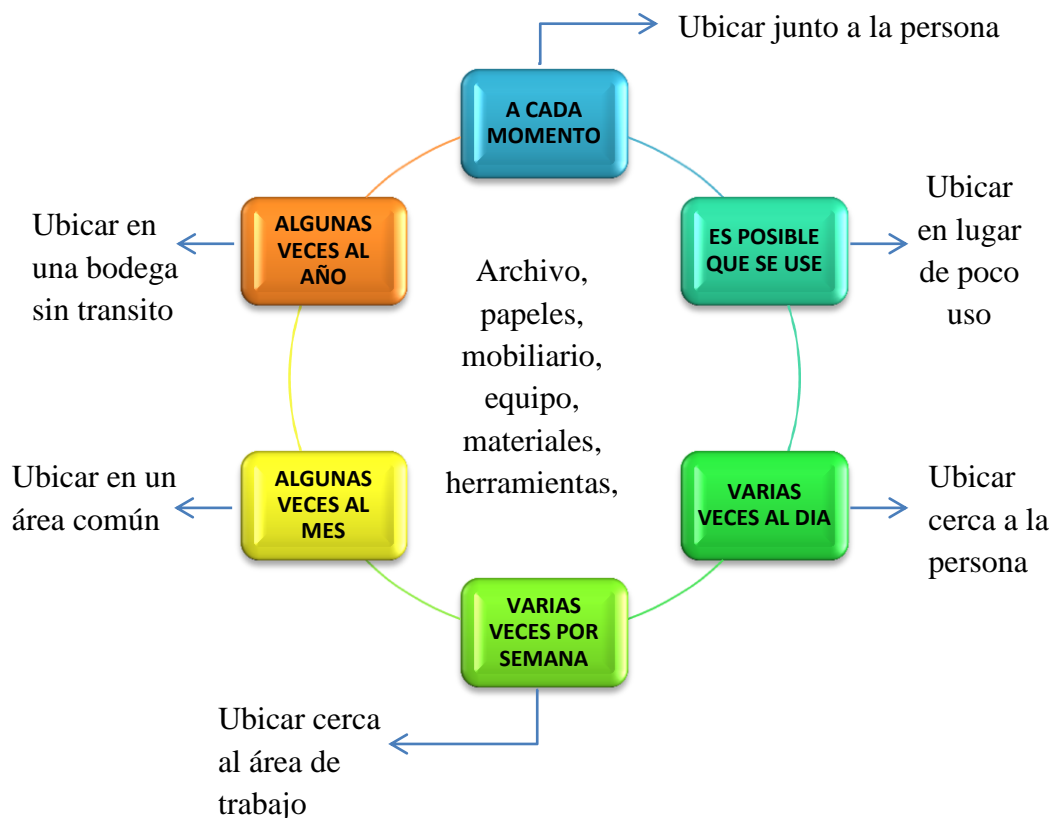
A CADA MOMENTO

Ubicar junto a la persona

ES POSIBLE QUE SE USE

Ubicar en lugar de poco uso

VARIAS VECES AL DIA

Ubicar cerca a la persona

VARIAS VECES POR SEMANA

Ubicar cerca al área de trabajo

ALGUNAS VECES AL MES

Ubicar en un área común

ALGUNAS VECES AL AÑO

Ubicar en una bodega sin transito

Archivo, papeles, mobiliario, equipo, materiales, herramientas,